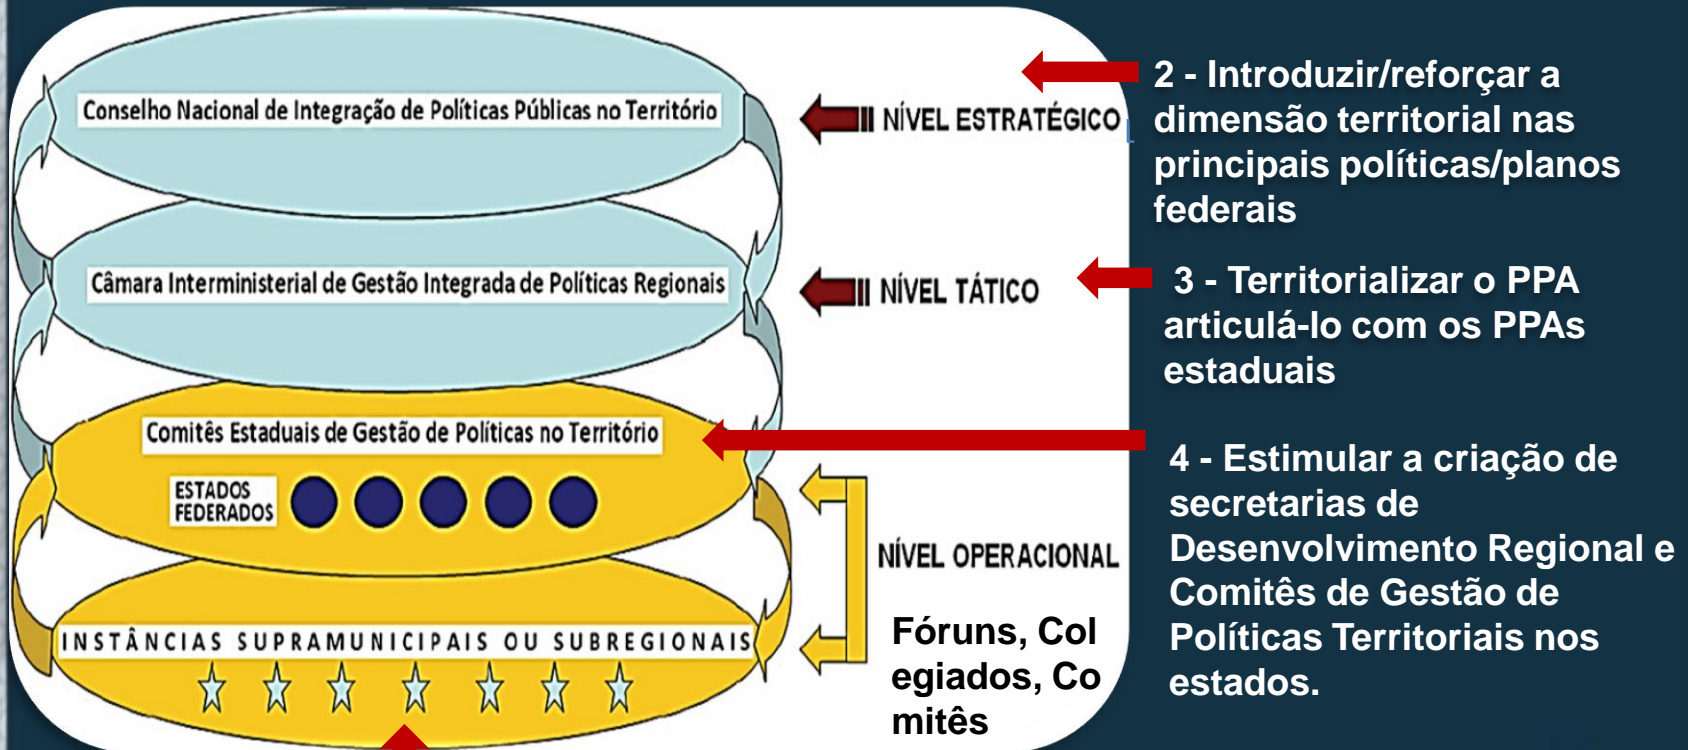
Conselho Nacional de Integração de Políticas Públicas no Território

NÍVEL ESTRATÉGICO

2 - Introduzir/reforçar a dimensão territorial nas principais políticas/planos federais

Câmara Interministerial de Gestão Integrada de Políticas Regionais

NÍVEL TÁTICO

3 - Territorializar o PPA articulá-lo com os PPAs estaduais

Comitês Estaduais de Gestão de Políticas no Território

ESTADOS FEDERADOS

4 - Estimular a criação de secretarias de Desenvolvimento Regional e Comitês de Gestão de Políticas Territoriais nos estados.

NÍVEL OPERACIONAL

INSTÂNCIAS SUPRAMUNICIPAIS OU SUBREGIONAIS

Fóruns, Col egiados, Co mitês